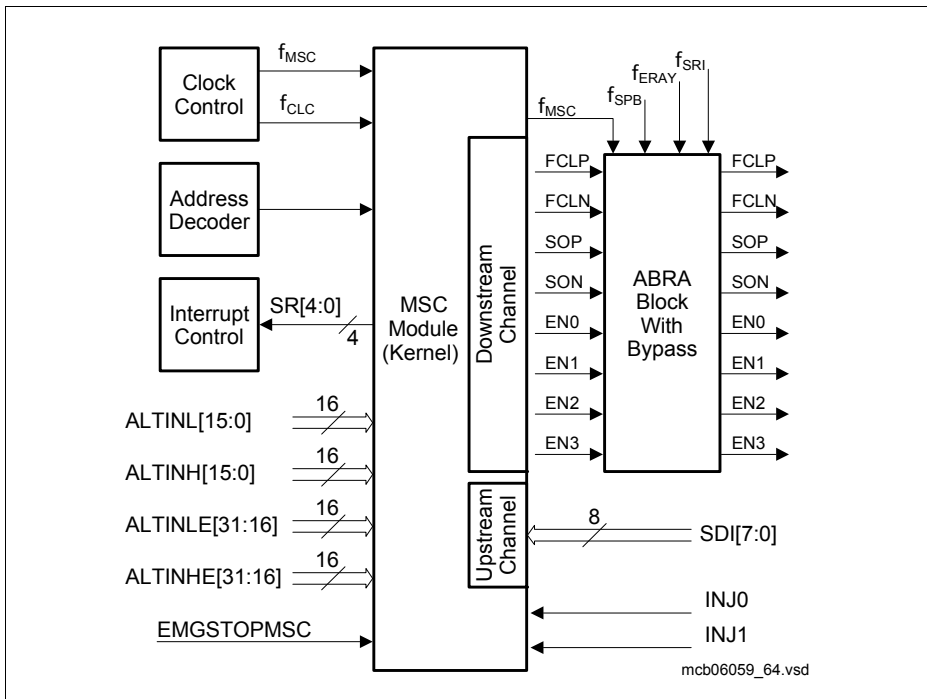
Clock Control
$f_{MSC}$
$f_{CLC}$
Address Decoder
Interrupt Control
SR[4:0]
4
ALTINL[15:0]
16
ALTINH[15:0]
16
ALTINLE[31:16]
16
ALTINHE[31:16]
16
EMGSTOPMSC
MSC Module (Kernel)
Downstream Channel
Upstream Channel
$f_{MSC}$
$f_{SPB}$
$f_{ERAY}$
$f_{SRI}$
FCLP
FCLN
SOP
SON
EN0
EN1
EN2
EN3
ABRA Block With Bypass
FCLP
FCLN
SOP
SON
EN0
EN1
EN2
EN3
8
SDI[7:0]
INJ0
INJ1
mcb06059_64.vsd